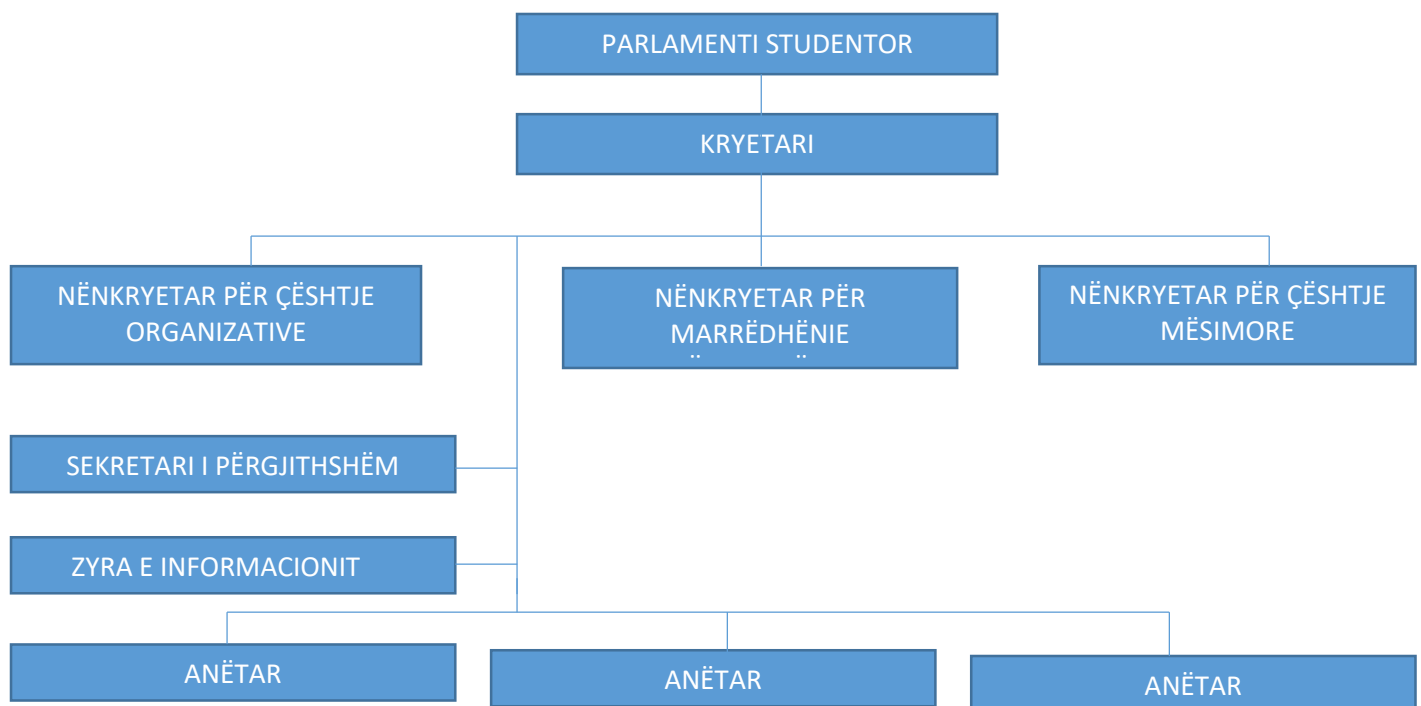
PARLAMENTI STUDENTOR

KRYETARI

NËNKRYETAR PËR ÇËSHTJE ORGANIZATIVE

NËNKRYETAR PËR MARRËDHËNIE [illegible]

NËNKRYETAR PËR ÇËSHTJE MËSIMORE

SEKRETARI I PËRGJITHSHËM

ZYRA E INFORMACIONIT

ANËTAR

ANËTAR

ANËTAR